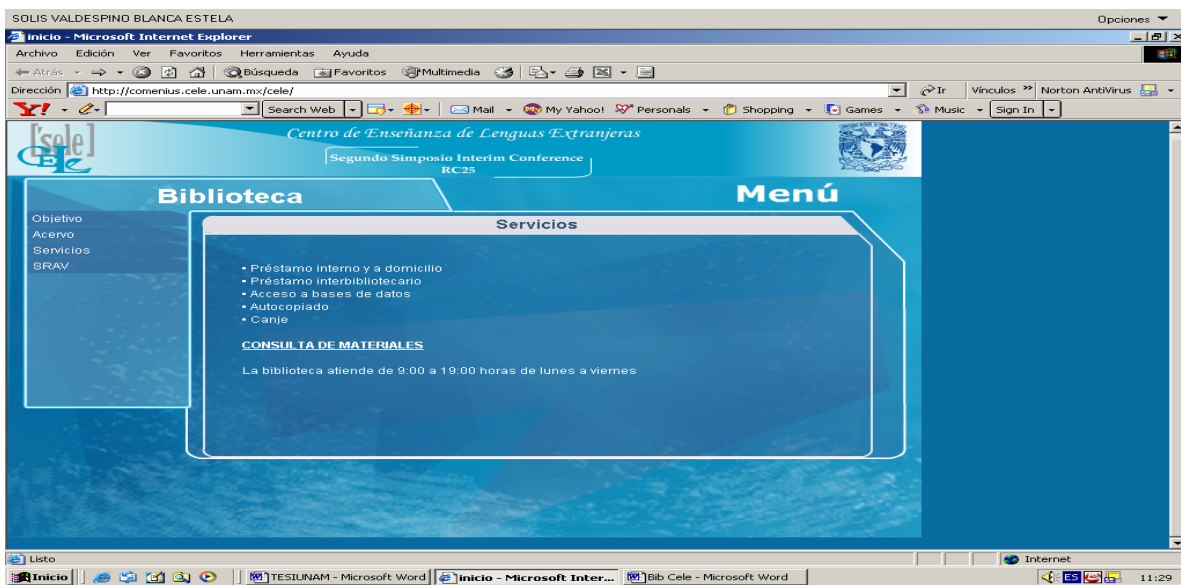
SOLIS VALDESPINO BLANCA ESTELA

Opciones

inicio - Microsoft Internet Explorer

Archivo Edición Ver Favoritos Herramientas Ayuda

Atrás Búsqueda Favoritos Multimedia

Dirección http://comenius.cele.unam.mx/cele/

Ir Vínculos » Norton AntiVirus

Search Web Mail My Yahoo! Personals Shopping Games Music Sign In

[cele] CELE

Centro de Enseñanza de Lenguas Extranjeras

Segundo Simposio Interim Conference RC25

Biblioteca

Menú

Objetivo
Acervo
Servicios
SRAV

Servicios

• Préstamo interno y a domicilio
• Préstamo interbibliotecario
• Acceso a bases de datos
• Autocopiado
• Canje

CONSULTA DE MATERIALES

La biblioteca atiende de 9:00 a 19:00 horas de lunes a viernes

Listo

Internet

Inicio TESIUNAM - Microsoft Word inicio - Microsoft Inter... Bib Cele - Microsoft Word ES 11:29